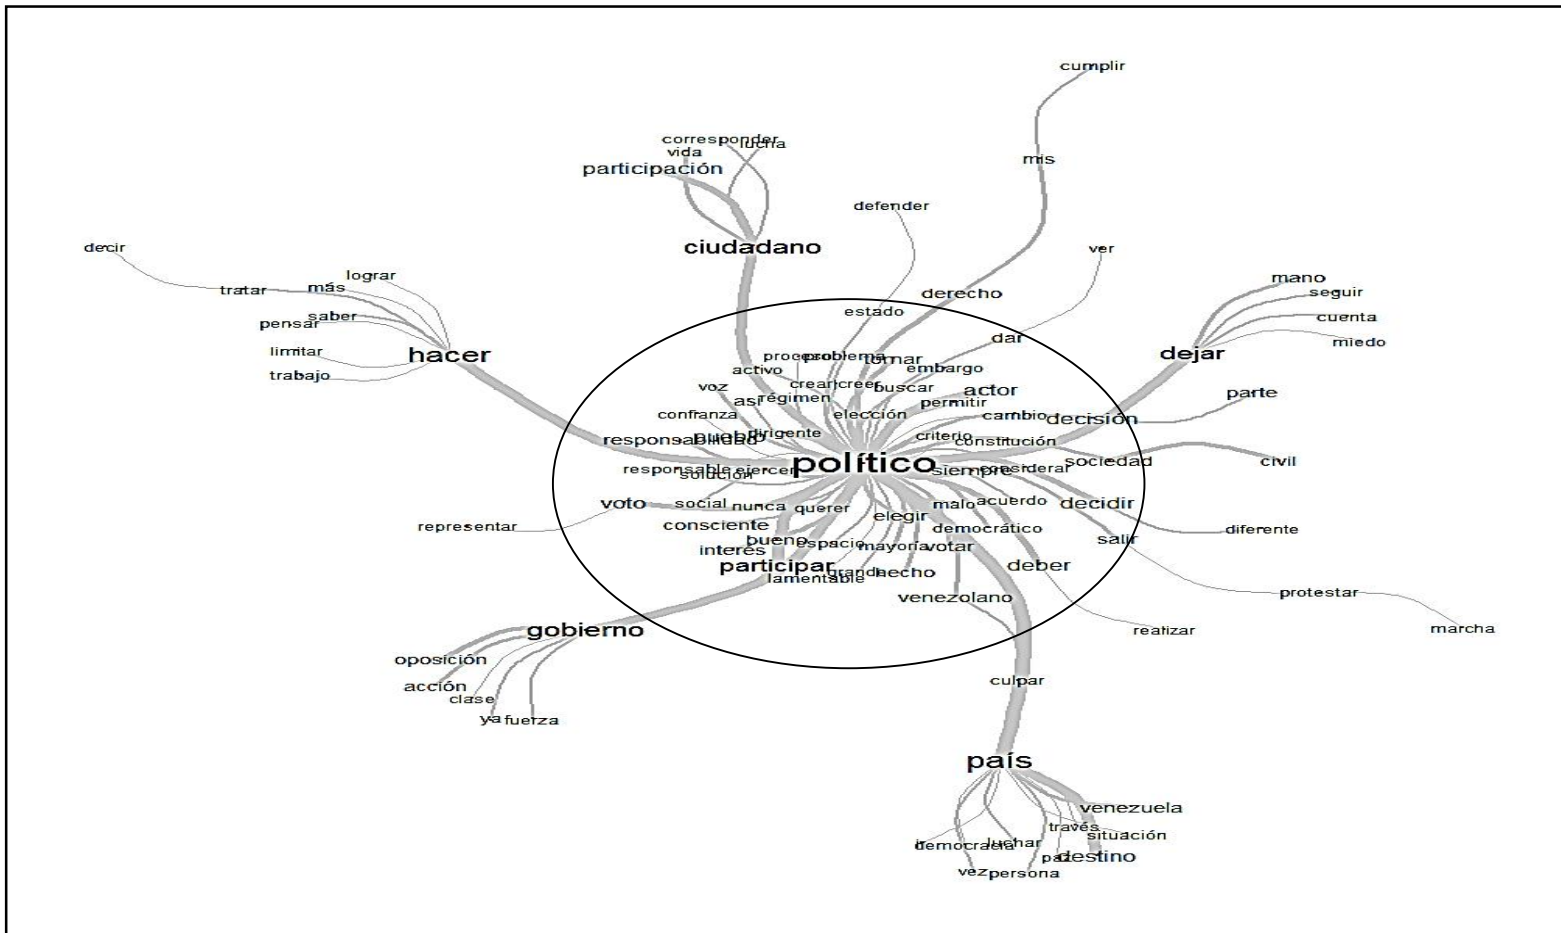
cumplir
corresponder
vida
lucha
participación
mis
defender
decir
ciudadano
ver
lograr
tratar
más
mano
derecho
seguir
saber
estado
pensar
cuenta
dar
miedo
limitar
hacer
proceso
problema
tomar
dejar
embargo
trabajo
activo
crear
creer
buscar
voz
actor
parte
así
régimen
permitir
elección
confianza
cambio
decisión
dirigente
responsabilidad
pueblo
criterio
constitución
político
sociedad
civil
responsable
ejercer
siempre
considerar
solución
malo
acuerdo
voto
social
decidir
nunca
querer
elegir
representar
diferente
consciente
democrático
bueno
espacio
salir
interés
mayoría
votar
participar
grande
hecho
deber
lamentable
protestar
venezolano
marcha
gobierno
realizar
oposición
culpar
acción
clase
ya
fuerza
país
venezuela
través
situación
luchar
democracia
país
destino
vez
persona